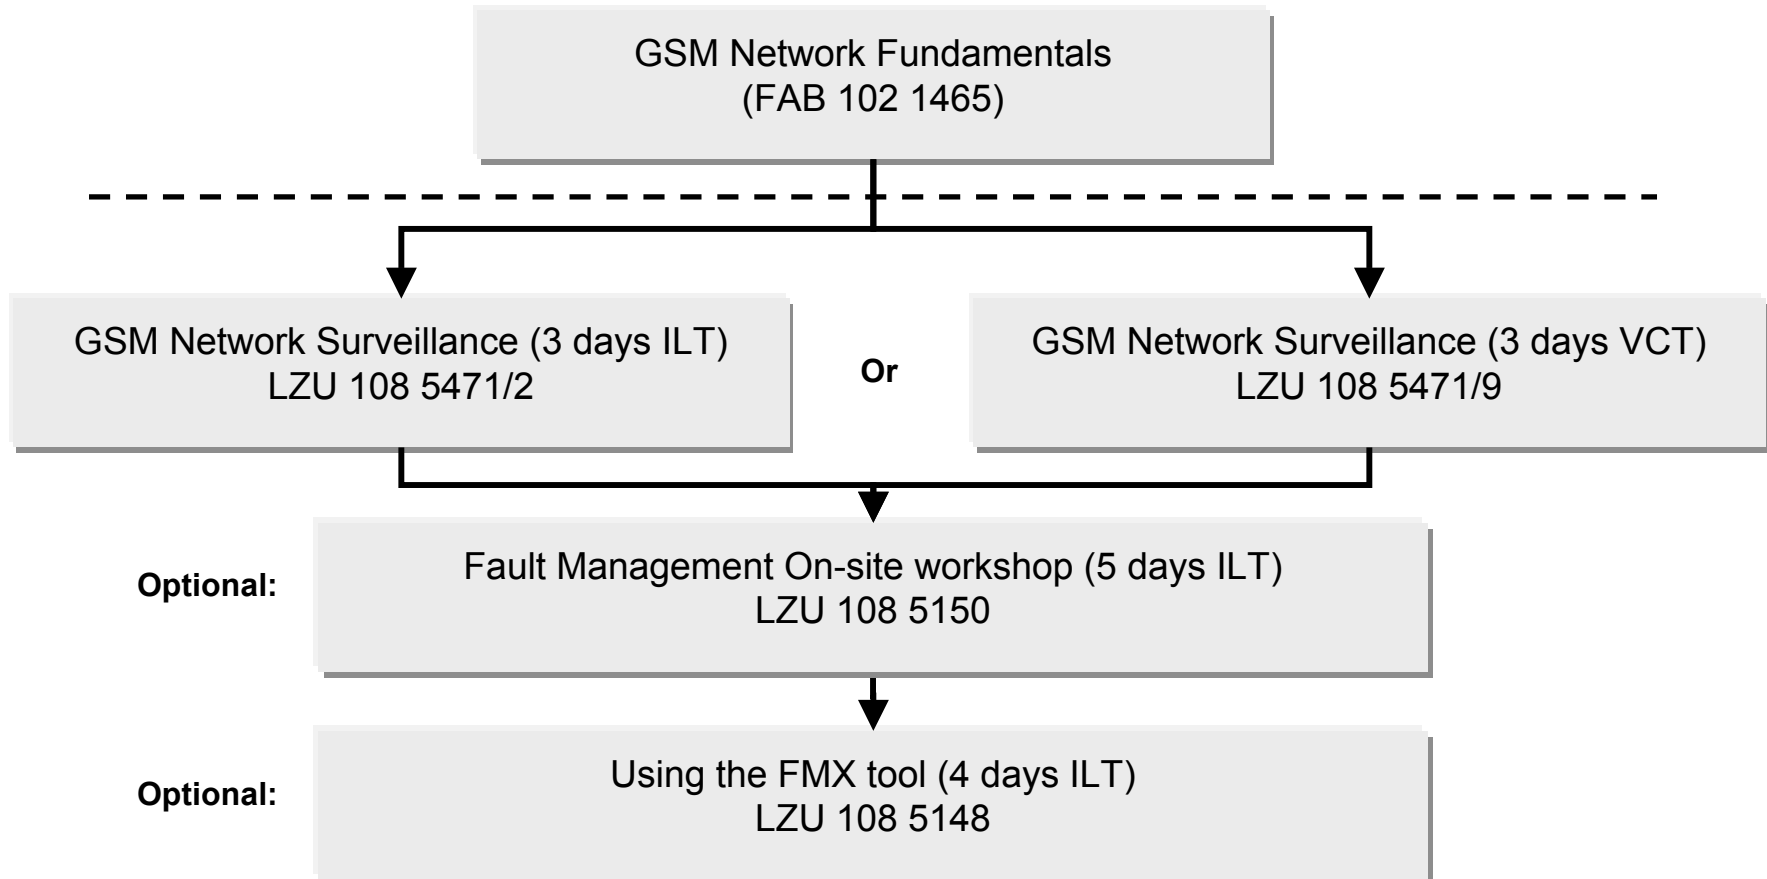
GSM Network Fundamentals
(FAB 102 1465)

GSM Network Surveillance (3 days ILT)
LZU 108 5471/2

Or

GSM Network Surveillance (3 days VCT)
LZU 108 5471/9

Optional:

Fault Management On-site workshop (5 days ILT)
LZU 108 5150

Optional:

Using the FMX tool (4 days ILT)
LZU 108 5148